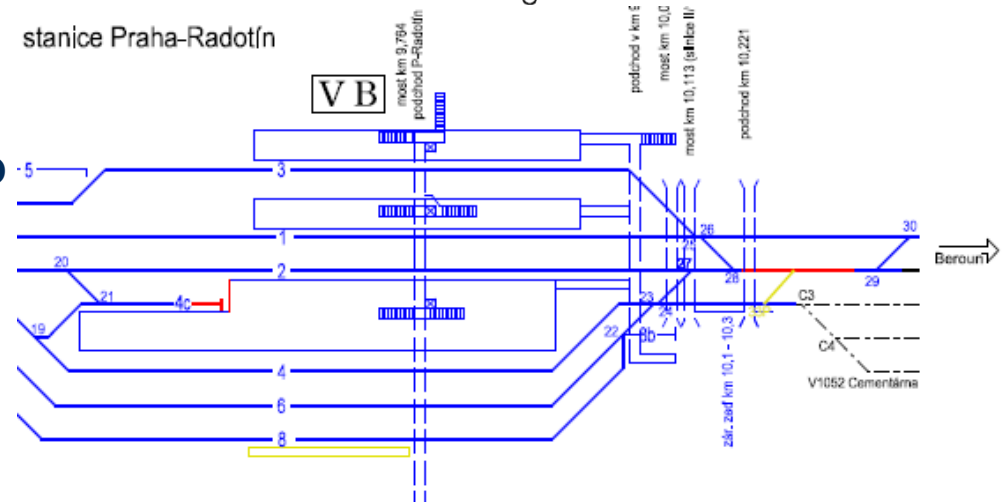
stanice Praha-Radotín

VB

most km 9,764
podchod P-Radotín

podchod v km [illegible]
most km 10,0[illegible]
most km 10,113 (silnice II/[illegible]
podchod km 10,221

5
3
1
2
4
6
8
4c
20
21
19
22
23
24
25
26
27
28
29
30
8b
C3
C4
V1052 Cementárna
Beroun
zár. zeď km 10,1 - 10,3